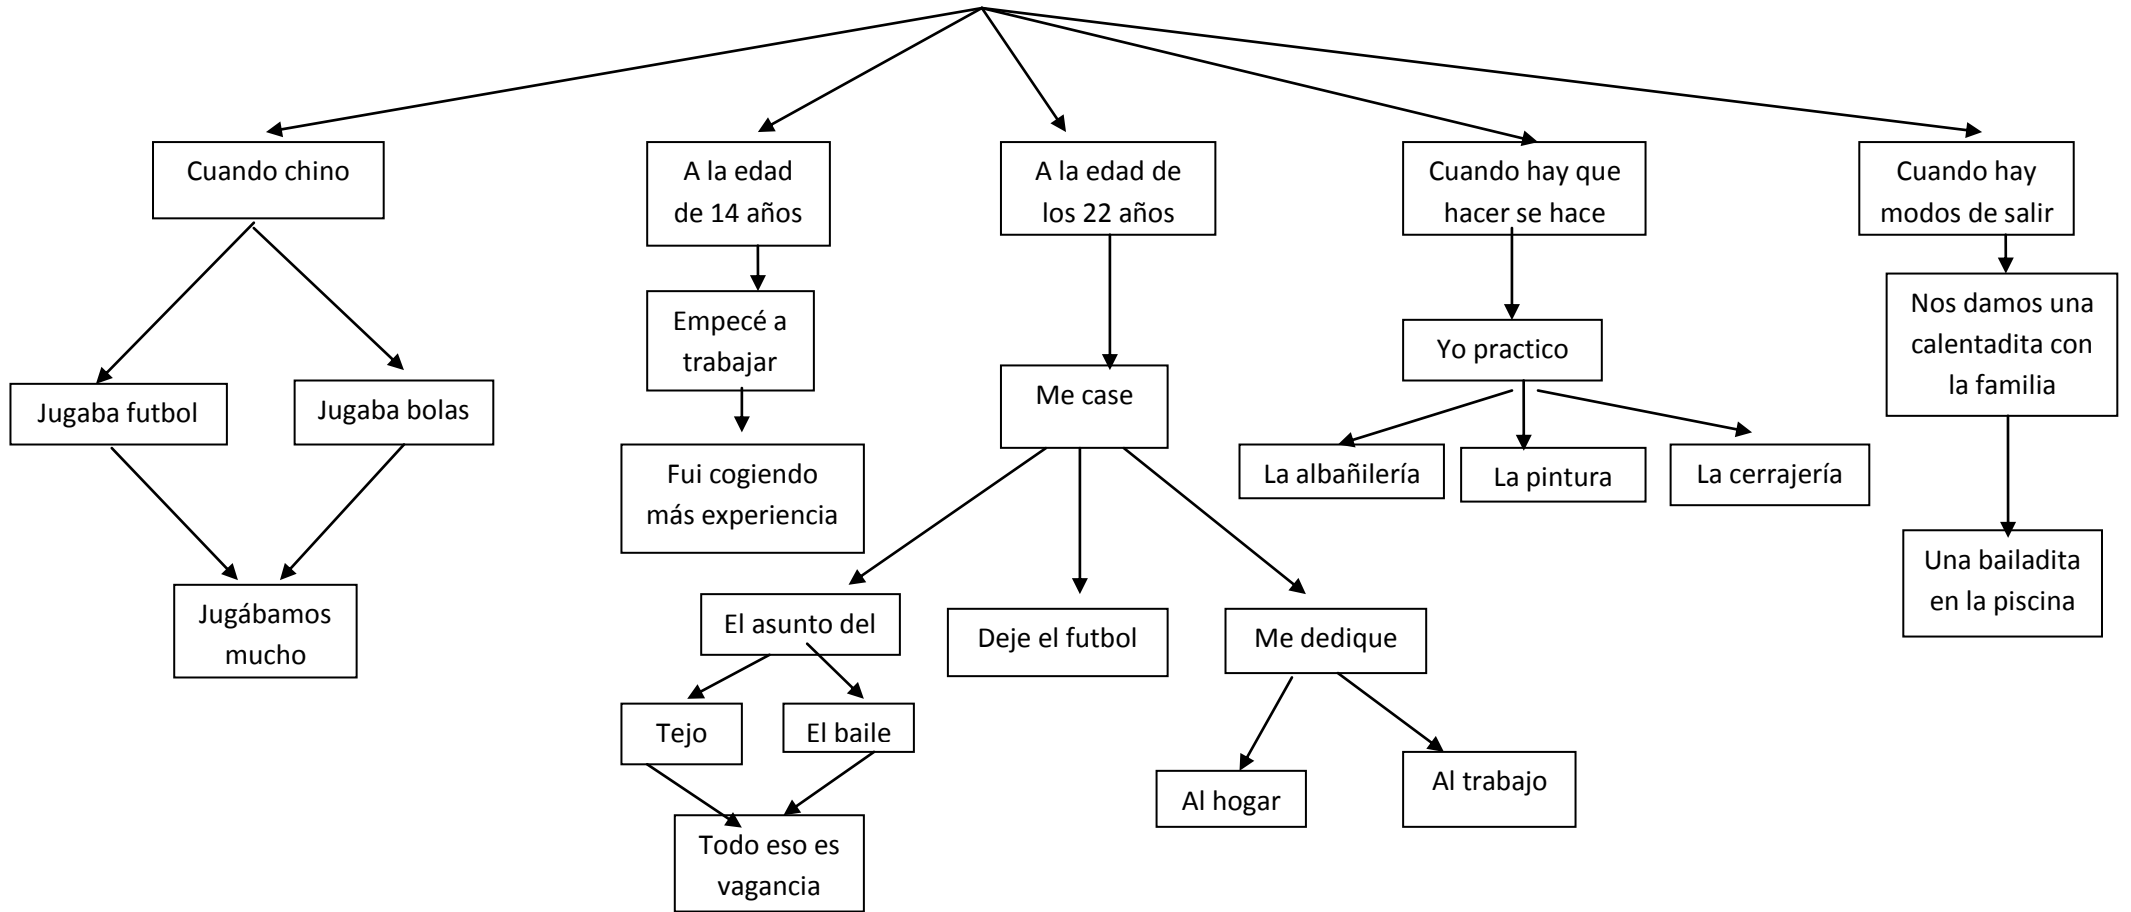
Cuando chino

Jugaba futbol

Jugaba bolas

Jugábamos mucho

A la edad de 14 años

Empecé a trabajar

Fui cogiendo más experiencia

A la edad de los 22 años

Me case

El asunto del

Tejo

El baile

Todo eso es vagancia

Deje el futbol

Me dedique

Al hogar

Al trabajo

Cuando hay que hacer se hace

Yo practico

La albañilería

La pintura

La cerrajería

Cuando hay modos de salir

Nos damos una calentadita con la familia

Una bailadita en la piscina